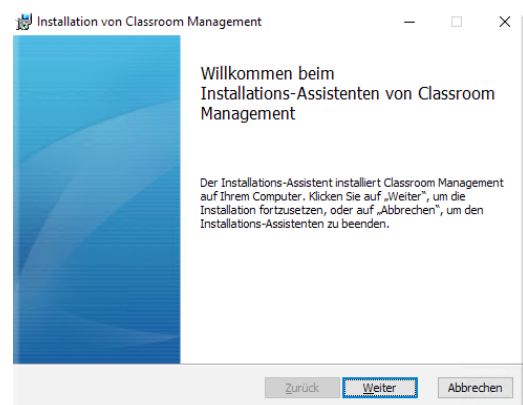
Installation von Classroom Management

Willkommen beim Installations-Assistenten von Classroom Management

Der Installations-Assistent installiert Classroom Management auf Ihrem Computer. Klicken Sie auf „Weiter“, um die Installation fortzusetzen, oder auf „Abbrechen“, um den Installations-Assistenten zu beenden.

Zurück Weiter Abbrechen